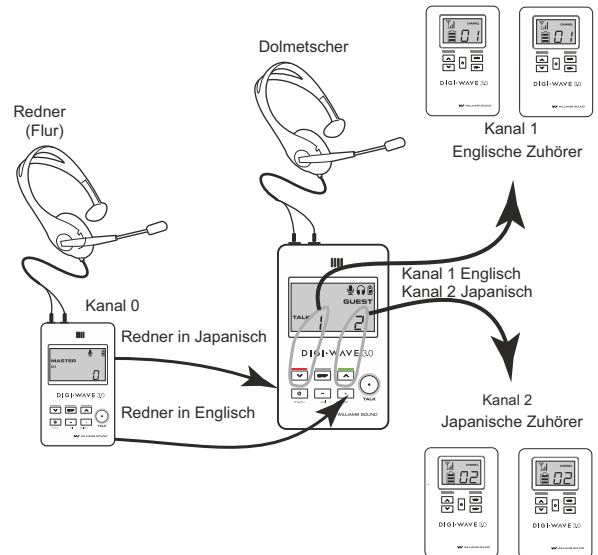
Dolmetscher

CHANNEL
01

DIGI-WAVE 3.0

CHANNEL
01

DIGI-WAVE 3.0

Kanal 1
Englische Zuhörer

Redner
(Flur)

Kanal 1 Englisch
Kanal 2 Japanisch

GUEST
TALK
1
2

Kanal 0

MASTER
CH
0

DIGI-WAVE 3.0

TALK

Redner in Japanisch

Redner in Englisch

DIGI-WAVE 3.0

TALK

WILLIAMS SOUND

Kanal 2
Japanische Zuhörer

CHANNEL
02

DIGI-WAVE 3.0

CHANNEL
02

DIGI-WAVE 3.0